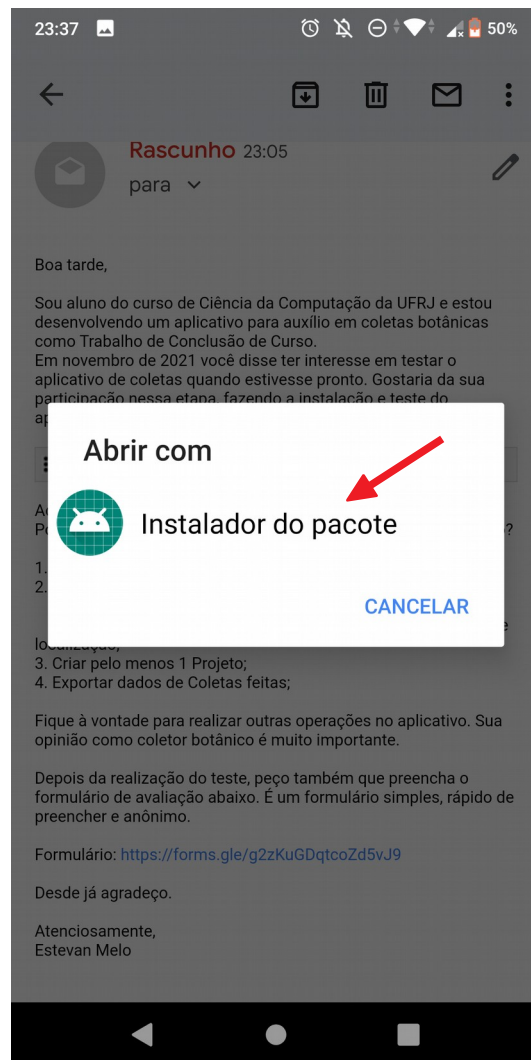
23:37

50%

Rascunho 23:05

para

Boa tarde,

Sou aluno do curso de Ciência da Computação da UFRJ e estou desenvolvendo um aplicativo para auxílio em coletas botânicas como Trabalho de Conclusão de Curso.
Em novembro de 2021 você disse ter interesse em testar o aplicativo de coletas quando estivesse pronto. Gostaria da sua participação nessa etapa, fazendo a instalação e teste do ap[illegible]

A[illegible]
P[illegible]?

1.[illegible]
2.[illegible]

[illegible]e localização;
3. Criar pelo menos 1 Projeto;
4. Exportar dados de Coletas feitas;

Fique à vontade para realizar outras operações no aplicativo. Sua opinião como coletor botânico é muito importante.

Depois da realização do teste, peço também que preencha o formulário de avaliação abaixo. É um formulário simples, rápido de preencher e anônimo.

Formulário: https://forms.gle/g2zKuGDqtcoZd5vJ9

Desde já agradeço.

Atenciosamente,
Estevan Melo

Abrir com

Instalador do pacote

CANCELAR